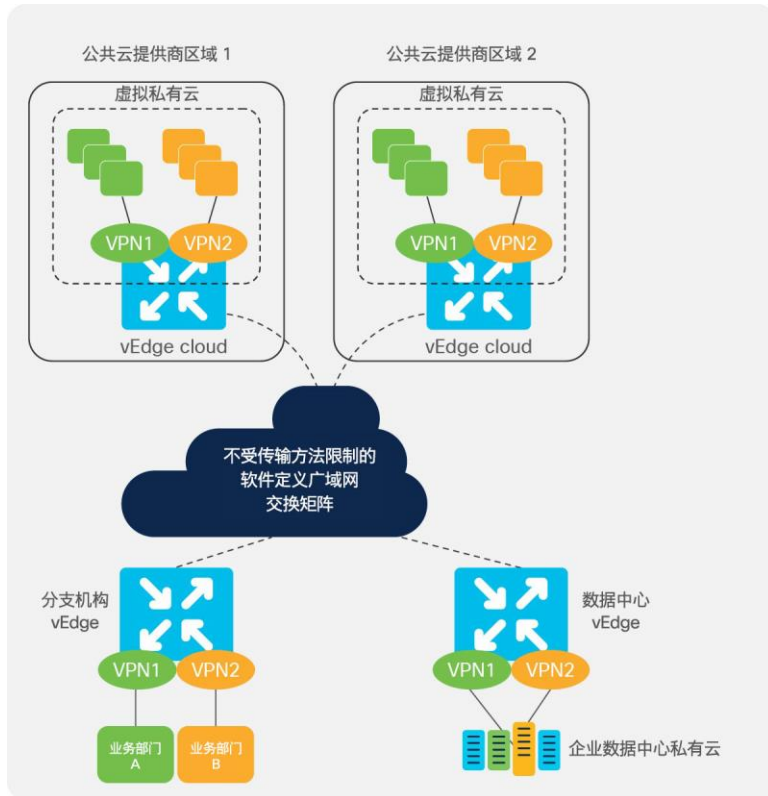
公共云提供商区域 1

虚拟私有云

VPN1 VPN2

vEdge cloud

公共云提供商区域 2

虚拟私有云

VPN1 VPN2

vEdge cloud

不受传输方法限制的
软件定义广域网
交换矩阵

分支机构
vEdge

VPN1 VPN2

业务部门
A

业务部门
B

数据中心
vEdge

VPN1 VPN2

企业数据中心私有云